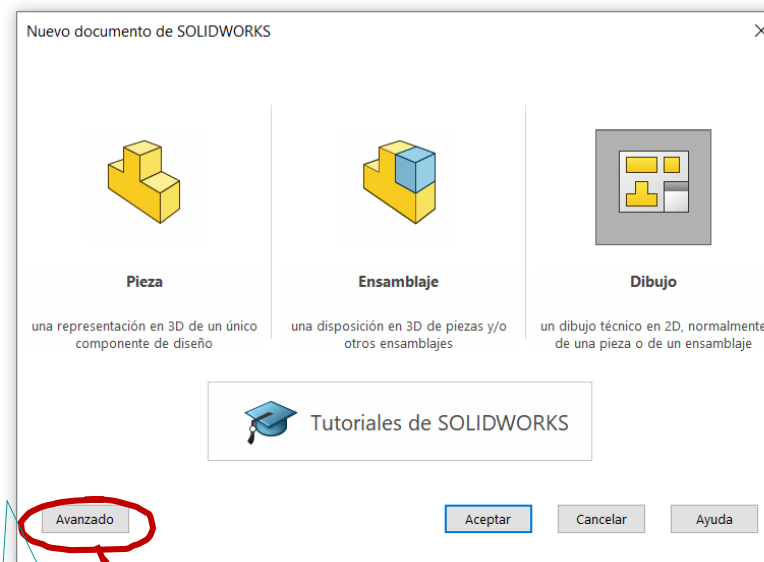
Nuevo documento de SOLIDWORKS

Pieza

una representación en 3D de un único componente de diseño

Ensamblaje

una disposición en 3D de piezas y/o otros ensamblajes

Dibujo

un dibujo técnico en 2D, normalmente de una pieza o de un ensamblaje

Tutoriales de SOLIDWORKS

Avanzado

Aceptar

Cancelar

Ayuda